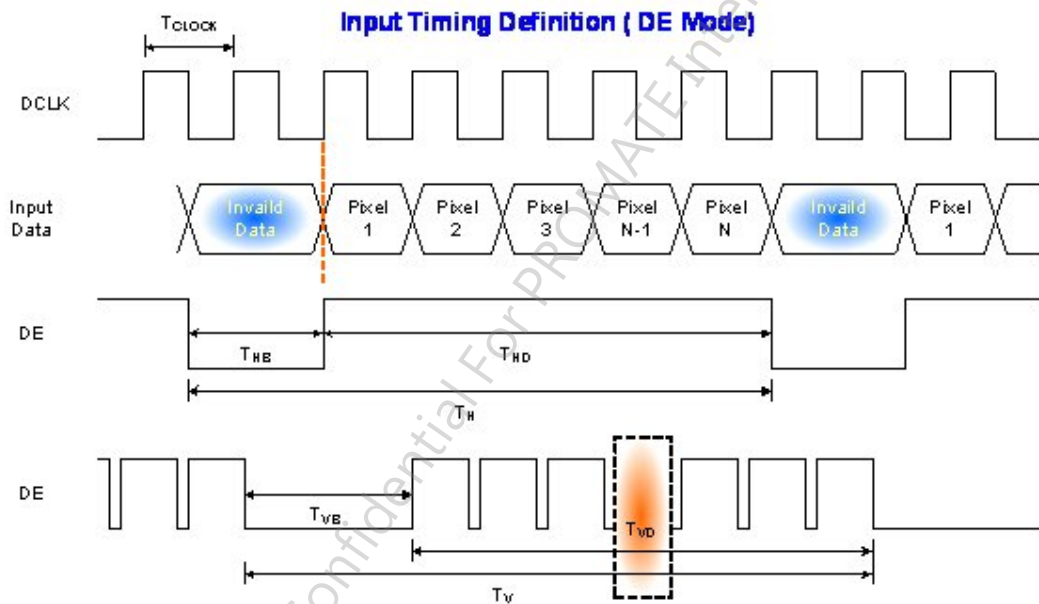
Input Timing Definition ( DE Mode)

$T_{CLOCK}$

DCLK

Input Data

Invaild Data

Pixel 1

Pixel 2

Pixel 3

Pixel N-1

Pixel N

Invaild Data

Pixel 1

DE

$T_{HB}$

$T_{HD}$

$T_{H}$

DE

$T_{VB}$

$T_{VD}$

$T_{V}$

Confidential For PROMATE Inter